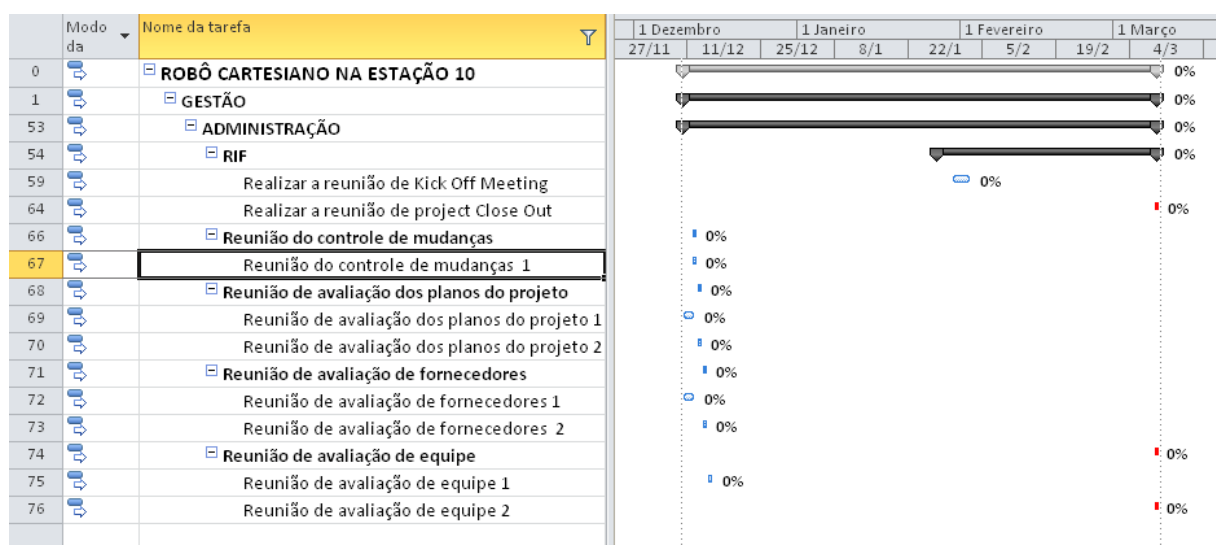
| | Modo da | Nome da tarefa |
|---|---|---|
| 0 | | ⊟ ROBÔ CARTESIANO NA ESTAÇÃO 10 |
| 1 | | ⊟ GESTÃO |
| 53 | | ⊟ ADMINISTRAÇÃO |
| 54 | | ⊟ RIF |
| 59 | | Realizar a reunião de Kick Off Meeting |
| 64 | | Realizar a reunião de project Close Out |
| 66 | | ⊟ Reunião do controle de mudanças |
| 67 | | Reunião do controle de mudanças 1 |
| 68 | | ⊟ Reunião de avaliação dos planos do projeto |
| 69 | | Reunião de avaliação dos planos do projeto 1 |
| 70 | | Reunião de avaliação dos planos do projeto 2 |
| 71 | | ⊟ Reunião de avaliação de fornecedores |
| 72 | | Reunião de avaliação de fornecedores 1 |
| 73 | | Reunião de avaliação de fornecedores 2 |
| 74 | | ⊟ Reunião de avaliação de equipe |
| 75 | | Reunião de avaliação de equipe 1 |
| 76 | | Reunião de avaliação de equipe 2 |

1 Dezembro | 1 Janeiro | 1 Fevereiro | 1 Março
27/11 | 11/12 | 25/12 | 8/1 | 22/1 | 5/2 | 19/2 | 4/3

0%
0%
0%
0%
0%
0%
0%
0%
0%
0%
0%
0%
0%
0%
0%
0%
0%